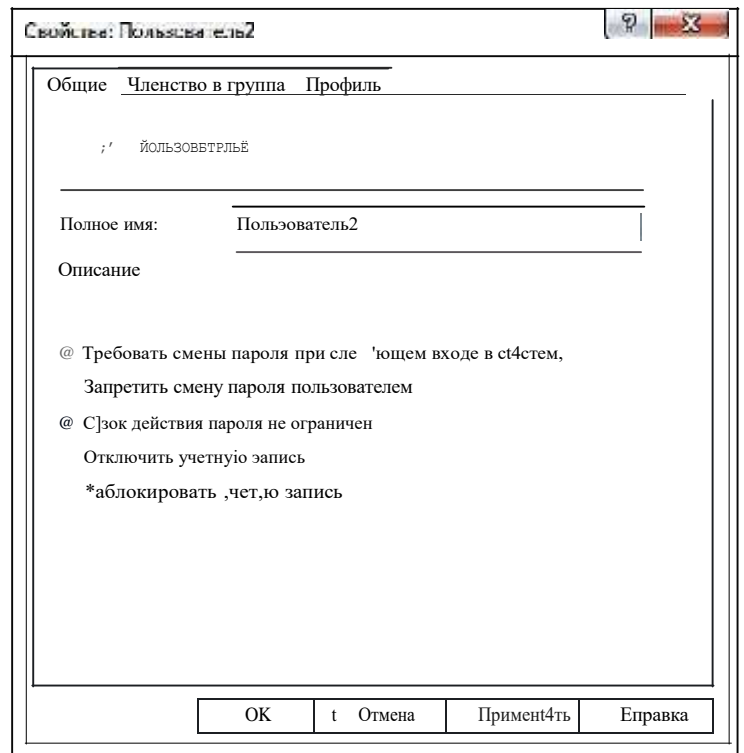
Свойства: Пользователь2

?

Общие Членство в группа Профиль

;' ЙОЛЬЗОВБТРЛЬЁ

Полное имя: Пользователь2

Описание

@ Требовать смены пароля при сле 'ющем входе в ct4стем,

Запретить смену пароля пользователем

@ С]зок действия пароля не ограничен

Отключить учетнуiо запись

*аблокировать ,чет,ю запись

OK t Отмена Применt4ть Еправка